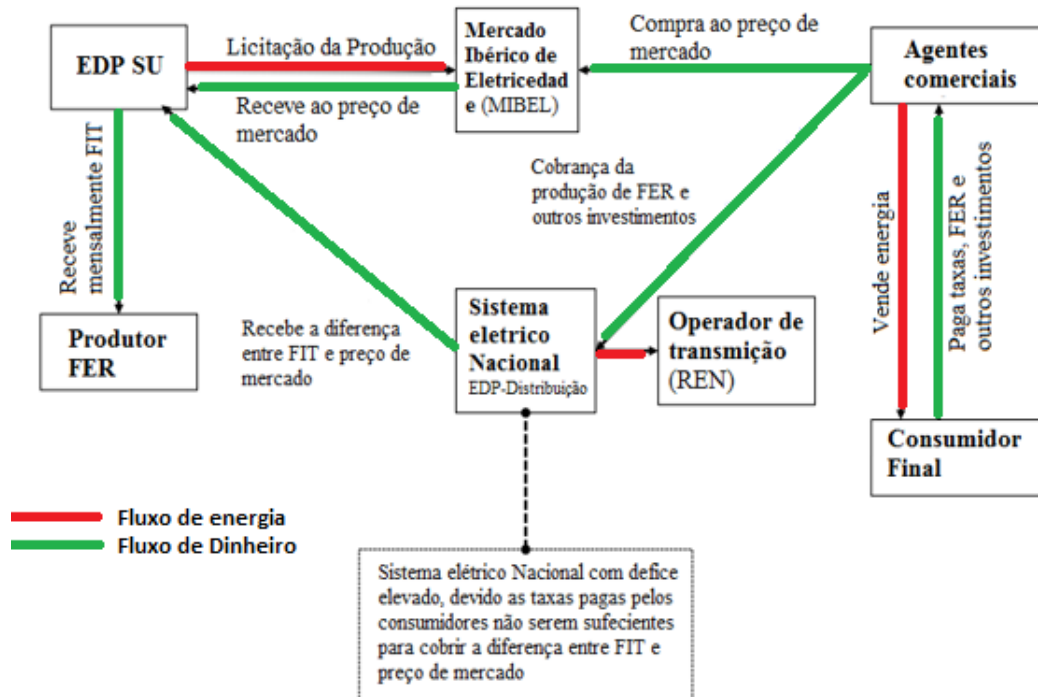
EDP SU

Licitação da Produção

Mercado Ibérico de Eletricedade (MIBEL)

Compra ao preço de mercado

Agentes comerciais

Receve ao preço de mercado

Receve mensalmente FIT

Cobrança da produção de FER e outros investimentos

Vende energia

Paga taxas, FER e outros investimentos

Produtor FER

Recebe a diferença entre FIT e preço de mercado

Sistema eletrico Nacional
EDP-Distribuição

Operador de transmição (REN)

Consumidor Final

Fluxo de energia
Fluxo de Dinheiro

Sistema elétrico Nacional com defice elevado, devido as taxas pagas pelos consumidores não serem sufecientes para cobrir a diferença entre FIT e preço de mercado